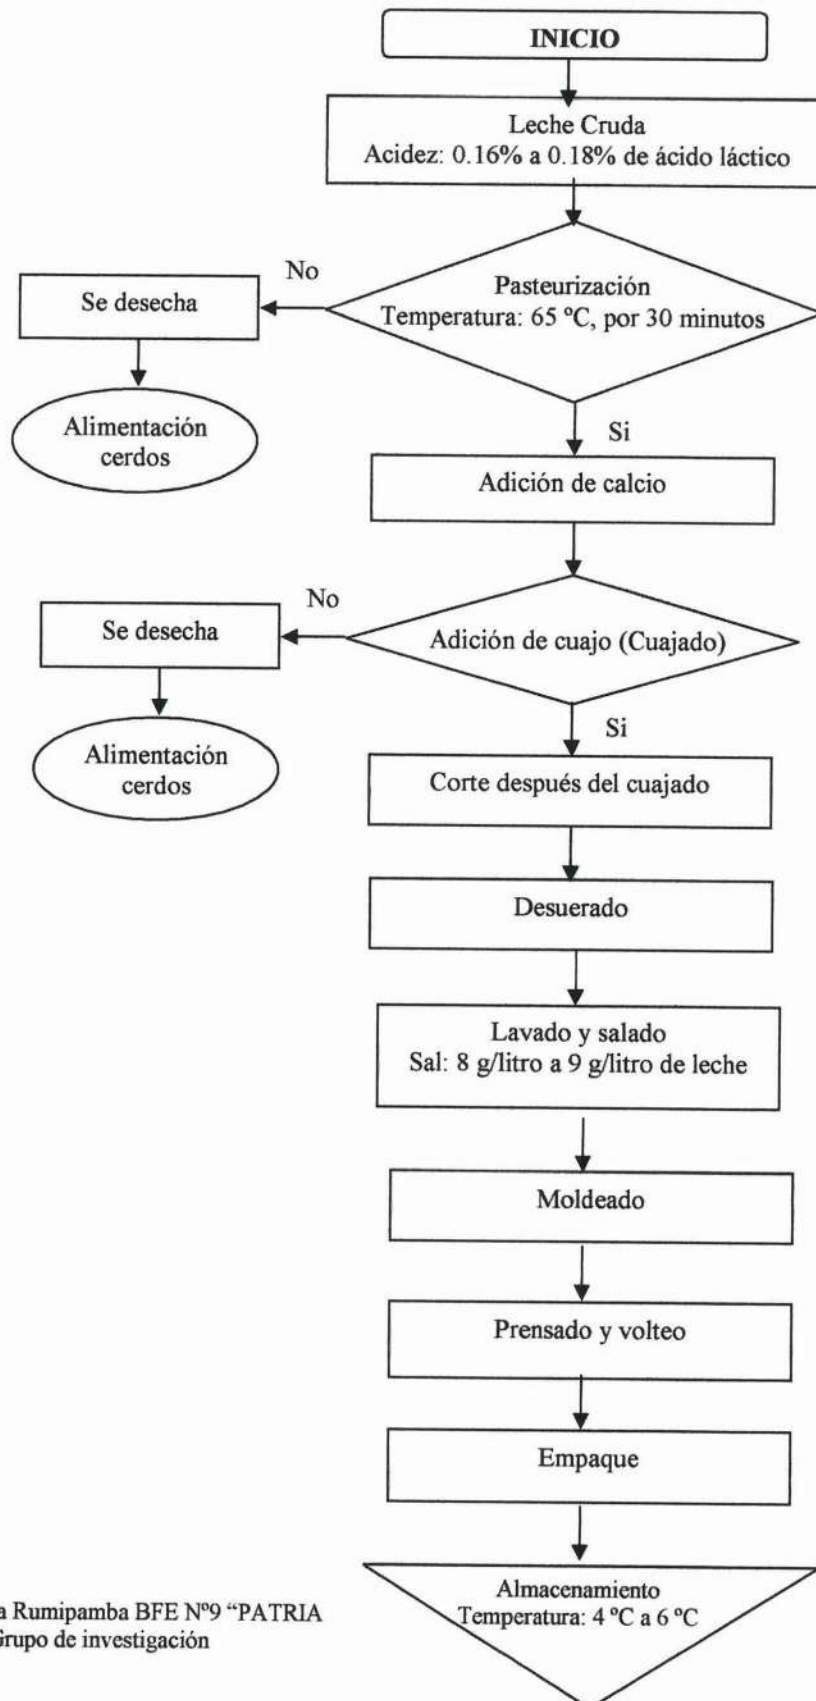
INICIO

Leche Cruda
Acidez: 0.16% a 0.18% de ácido láctico

No

Se desecha

Pasteurización
Temperatura: 65 ºC, por 30 minutos

Alimentación cerdos

Si

Adición de calcio

No

Se desecha

Adición de cuajo (Cuajado)

Alimentación cerdos

Si

Corte después del cuajado

Desuerado

Lavado y salado
Sal: 8 g/litro a 9 g/litro de leche

Moldeado

Prensado y volteo

Empaque

Almacenamiento
Temperatura: 4 ºC a 6 ºC

a Rumipamba BFE Nº9 "PATRIA
Grupo de investigación